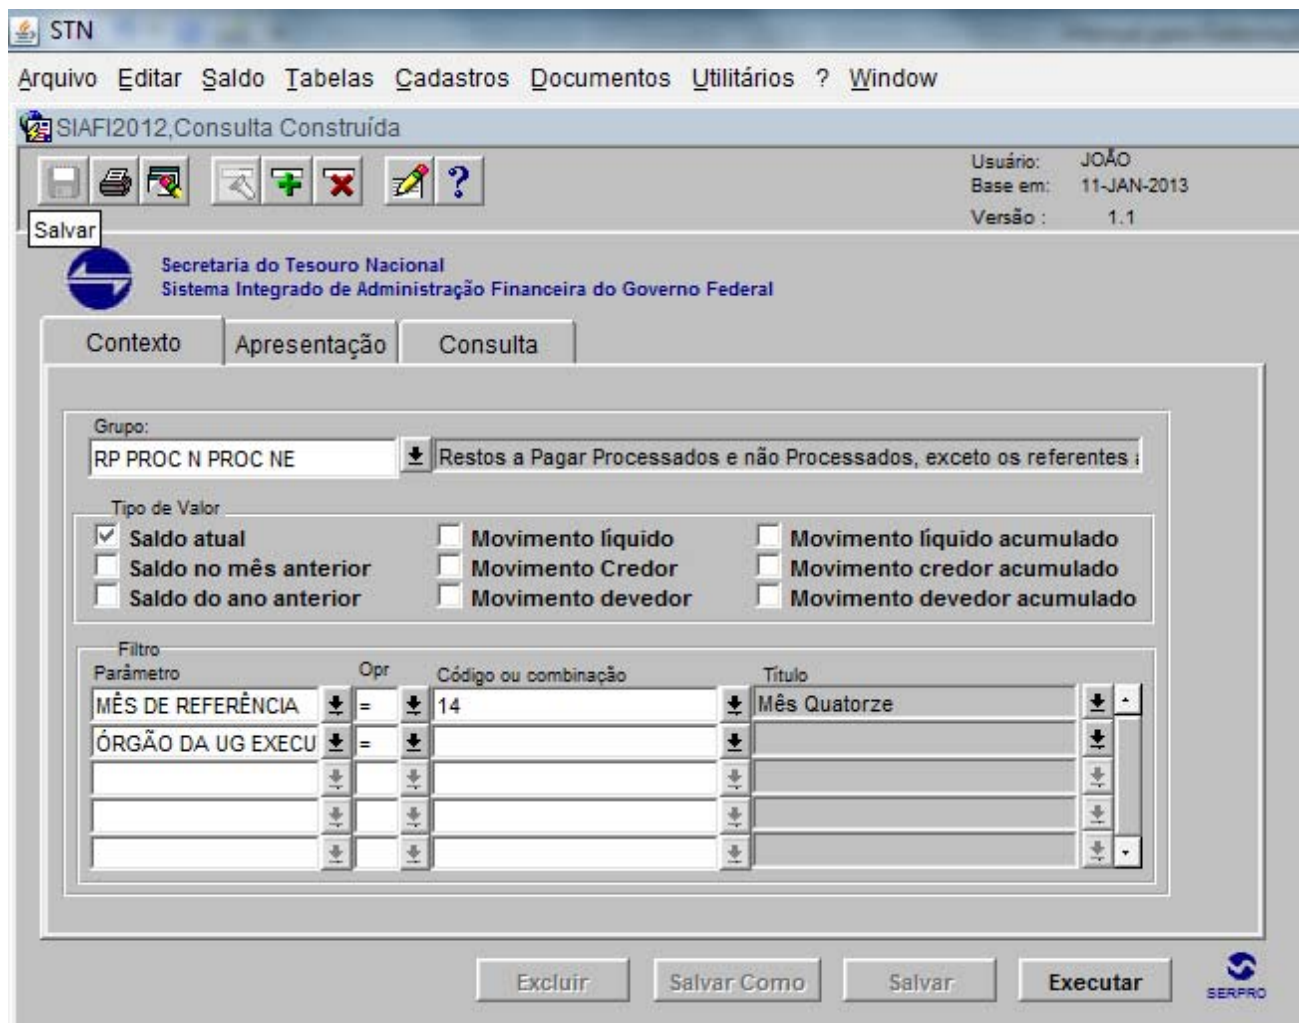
STN

Arquivo Editar Saldo Tabelas Cadastros Documentos Utilitários ? Window

SIAFI2012,Consulta Construída

Usuário: JOÃO
Base em: 11-JAN-2013
Versão : 1.1

Salvar

Secretaria do Tesouro Nacional
Sistema Integrado de Administração Financeira do Governo Federal

Contexto | Apresentação | Consulta

Grupo:
RP PROC N PROC NE | Restos a Pagar Processados e não Processados, exceto os referentes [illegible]

Tipo de Valor
Saldo atual
Saldo no mês anterior
Saldo do ano anterior
Movimento líquido
Movimento Credor
Movimento devedor
Movimento líquido acumulado
Movimento credor acumulado
Movimento devedor acumulado

Filtro

| Parâmetro | Opr | Código ou combinação | Título |
|---|---|---|---|
| MÊS DE REFERÊNCIA | = | 14 | Mês Quatorze |
| ÓRGÃO DA UG EXECU | = | | |
| | | | |
| | | | |
| | | | |

Excluir | Salvar Como | Salvar | Executar

SERPRO